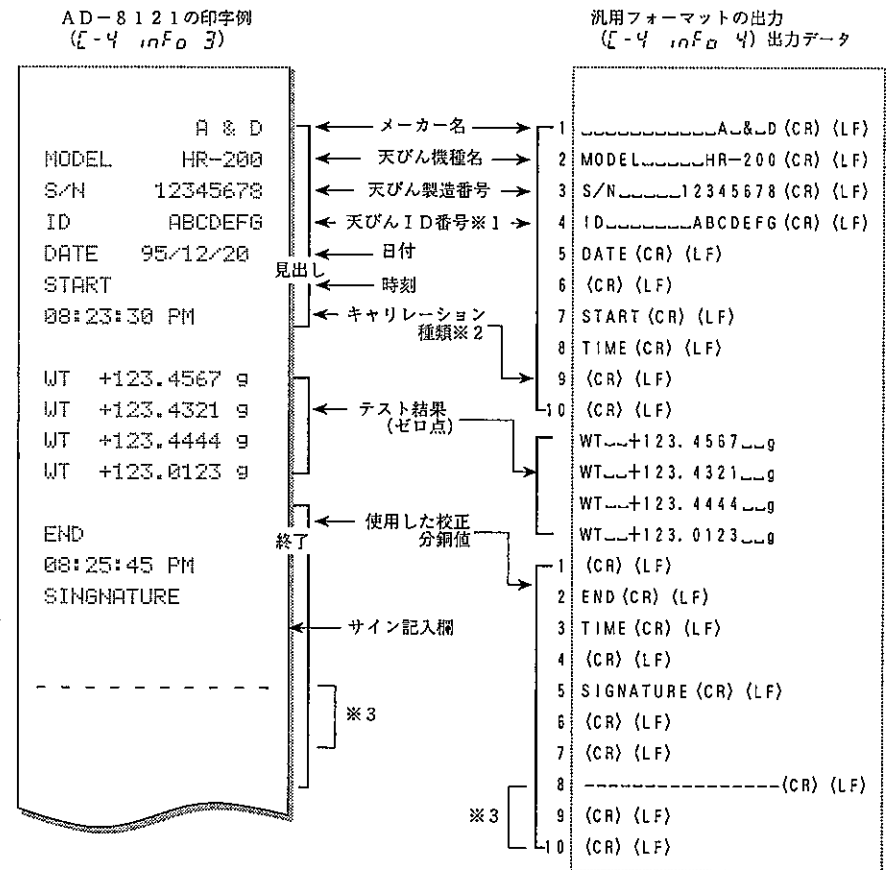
AD−8121の印字例
(C-4 inFo 3)

汎用フォーマットの出力
(C-4 inFo 4) 出力データ

A & D
MODEL HR-200
S/N 12345678
ID ABCDEFG
DATE 95/12/20
START
08:23:30 PM

WT +123.4567 g
WT +123.4321 g
WT +123.4444 g
WT +123.0123 g

END
08:25:45 PM
SINGNATURE

- - - - - - - - -

メーカー名
天びん機種名
天びん製造番号
天びんID番号※1
日付
見出し
時刻
キャリレーション種類※2
テスト結果(ゼロ点)
使用した校正分銅値
終了
サイン記入欄
※3
※3

1 ␣␣␣␣␣␣␣␣␣␣␣A␣&␣D (CR) (LF)
2 MODEL␣␣␣␣␣HR-200 (CR) (LF)
3 S/N␣␣␣␣␣12345678 (CR) (LF)
4 ID␣␣␣␣␣␣␣ABCDEFG (CR) (LF)
5 DATE (CR) (LF)
6 (CR) (LF)
7 START (CR) (LF)
8 TIME (CR) (LF)
9 (CR) (LF)
10 (CR) (LF)
WT␣␣+123.4567␣␣g
WT␣␣+123.4321␣␣g
WT␣␣+123.4444␣␣g
WT␣␣+123.0123␣␣g
1 (CR) (LF)
2 END (CR) (LF)
3 TIME (CR) (LF)
4 (CR) (LF)
5 SIGNATURE (CR) (LF)
6 (CR) (LF)
7 (CR) (LF)
8 ---------------(CR) (LF)
9 (CR) (LF)
10 (CR) (LF)